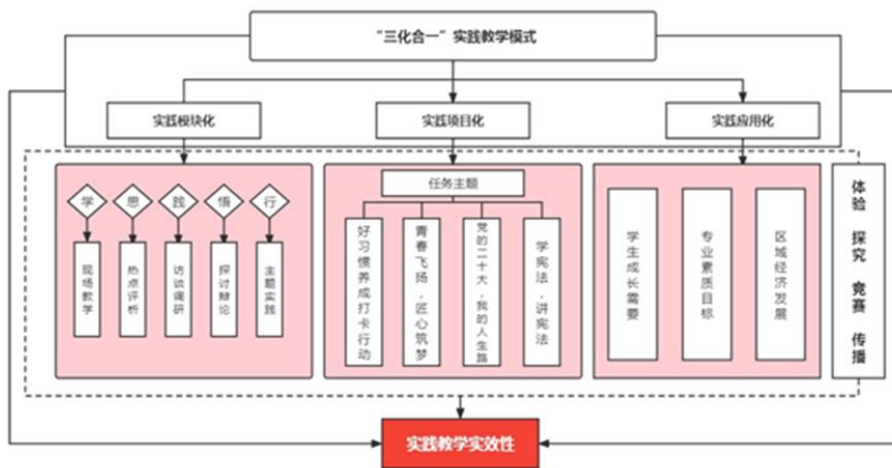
“三化合一”实践教学模式

实践模块化

实践项目化

实践应用化

学
思
践
悟
行

现场教学
热点评析
访谈调研
探讨辩论
主题实践

任务主题

好习惯养成打卡行动
青春飞扬，匠心筑梦
党的二十大，我的人生路
学宪法，讲宪法

学生成长需要
专业素质目标
区域经济发展

体验
探究
竞赛
传播

实践教学实效性